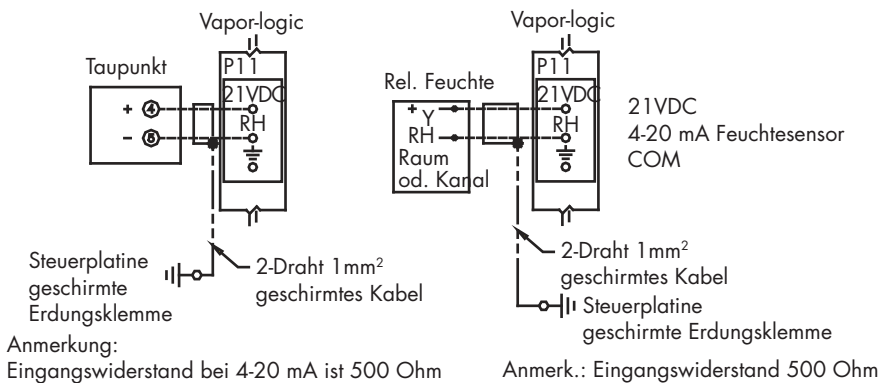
Vapor-logic

Taupunkt

P11

+ ④
- ⑧

21VDC
RH

Steuerplatine geschirmte Erdungsklemme

2-Draht 1mm$^2$ geschirmtes Kabel

Anmerkung:
Eingangswiderstand bei 4-20 mA ist 500 Ohm

Vapor-logic

Rel. Feuchte

+ Y
RH

Raum od. Kanal

P11

21VDC
RH

21VDC
4-20 mA Feuchtesensor
COM

2-Draht 1mm$^2$ geschirmtes Kabel

Steuerplatine geschirmte Erdungsklemme

Anmerk.: Eingangswiderstand 500 Ohm